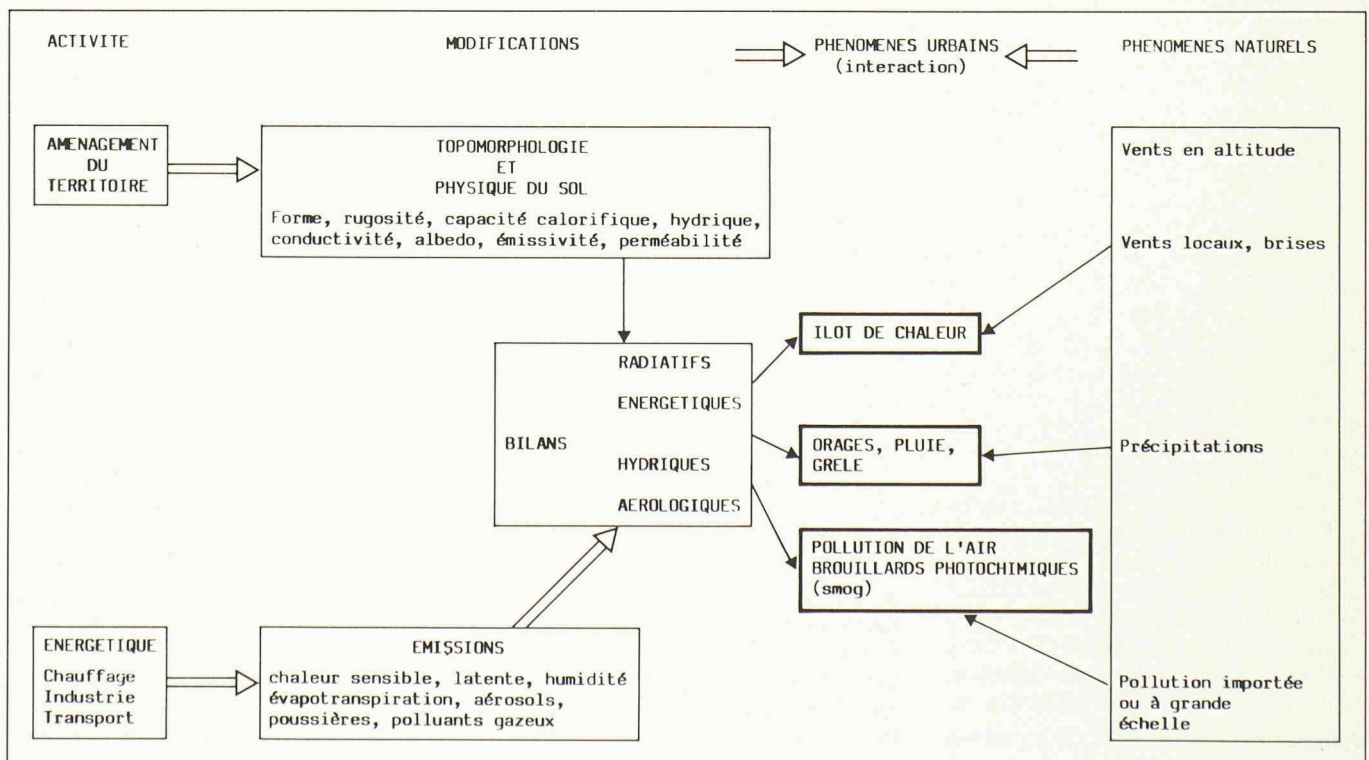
ACTIVITE

MODIFICATIONS

PHENOMENES URBAINS (interaction)

PHENOMENES NATURELS

AMENAGEMENT DU TERRITOIRE

TOPOMORPHOLOGIE ET PHYSIQUE DU SOL

Forme, rugosité, capacité calorifique, hydrique, conductivité, albedo, émissivité, perméabilité

Vents en altitude

Vents locaux, brises

BILANS

RADIATIFS

ENERGETIQUES

HYDRIQUES

AEROLOGIQUES

ILOT DE CHALEUR

ORAGES, PLUIE, GRELE

Précipitations

POLLUTION DE L'AIR BROUILLARDS PHOTOCHIMIQUES (smog)

ENERGETIQUE

Chauffage
Industrie
Transport

EMISSIONS

chaleur sensible, latente, humidité évapotranspiration, aérosols, poussières, polluants gazeux

Pollution importée ou à grande échelle